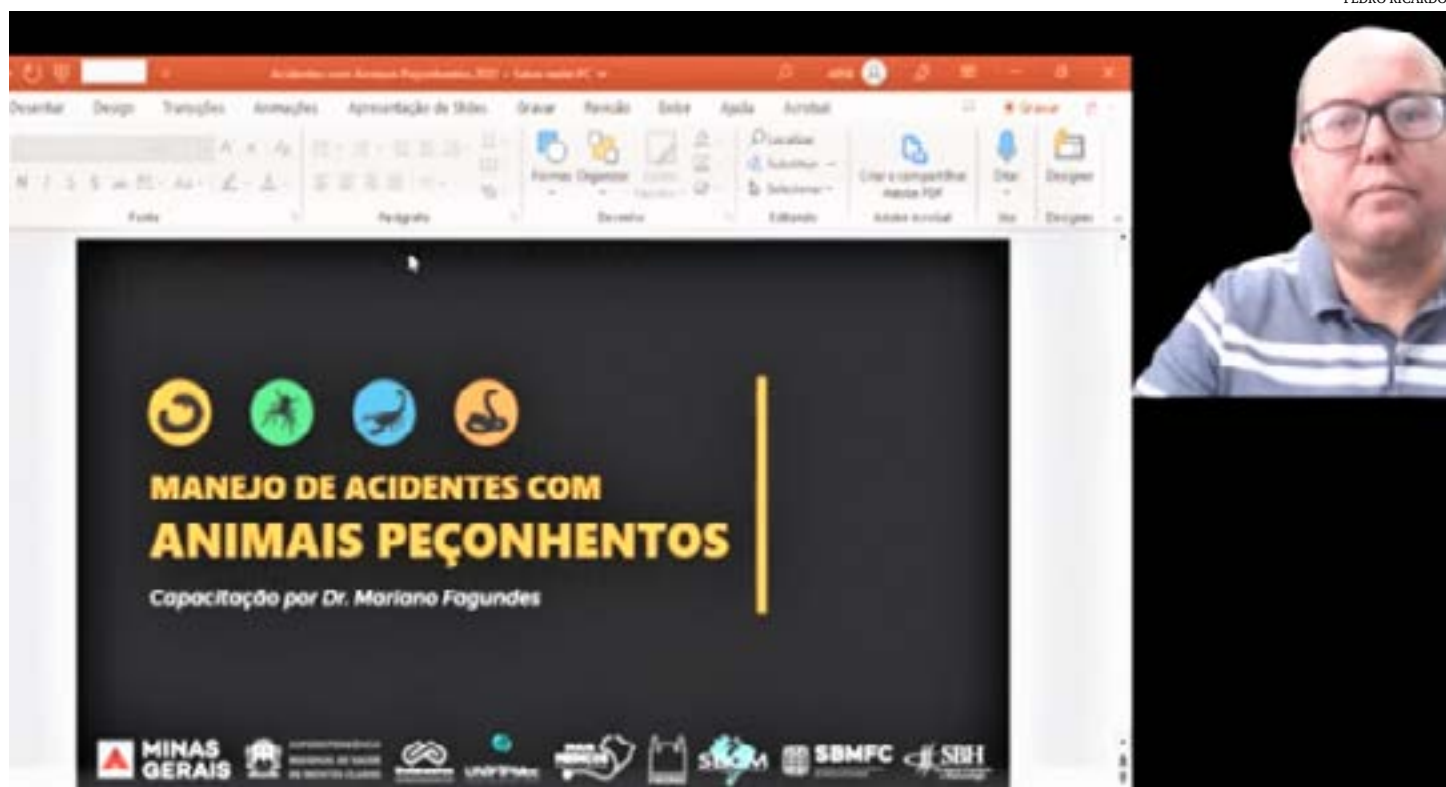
PEDRO RICARDO

Acidentes com Animais Peçonhentos 2021 • Salvo neste PC

Desenhar Design Transições Animações Apresentação de Slides Gravar Revisão Exibir Ajuda Acrobat

Gravar

Formas Organizar

Localizar Substituir Selecionar

Criar e compartilhar Adobe PDF

Ditar Designer

Fonte Parágrafo Desenho Editando Adobe Acrobat Voz Designer

MANEJO DE ACIDENTES COM
ANIMAIS PEÇONHENTOS

Capacitação por Dr. Mariano Fagundes

MINAS GERAIS

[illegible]

UNIFIPMoc

SBMFC

SBH